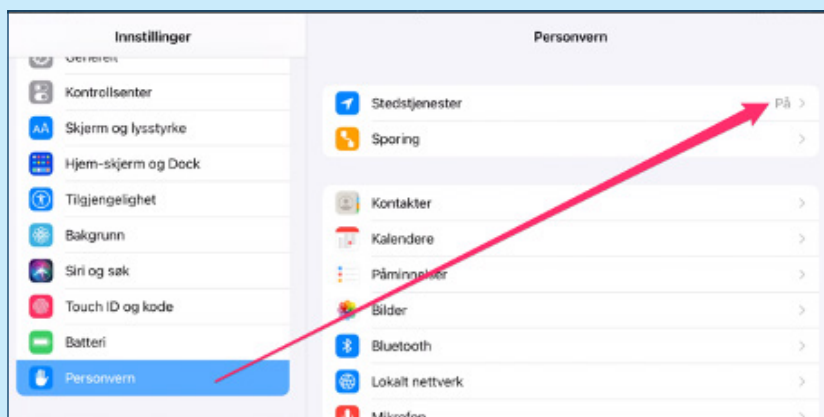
Innstillinger

Generelt
Kontrollsenter
Skjerm og lysstyrke
Hjem-skjerm og Dock
Tilgjengelighet
Bakgrunn
Siri og søk
Touch ID og kode
Batteri
Personvern

Personvern

Stedstjenester På >
Sporing >

Kontakter >
Kalendere >
Påminnelser >
Bilder >
Bluetooth >
Lokalt nettverk >
Mikrofon >